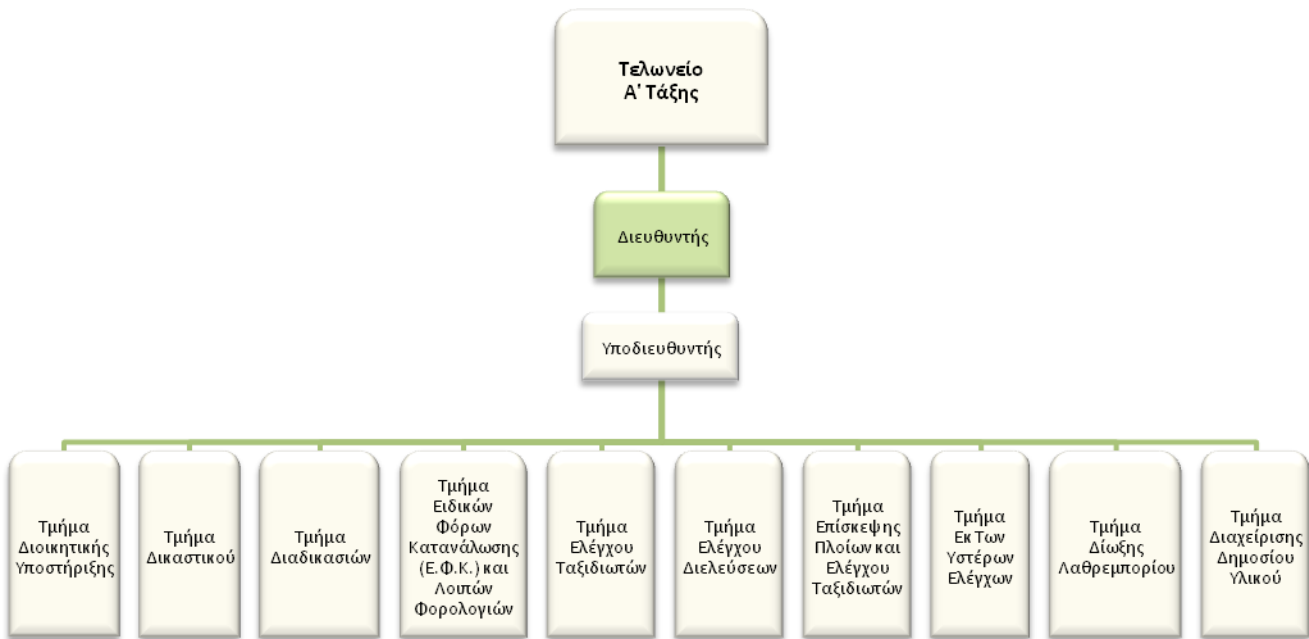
Τελωνείο
Α' Τάξης

Διευθυντής

Υποδιευθυντής

Τμήμα Διοικητικής Υποστήριξης

Τμήμα Δικαστικού

Τμήμα Διαδικασιών

Τμήμα Ειδικών Φόρων Κατανάλωσης (Ε.Φ.Κ.) και Λοιπών Φορολογιών

Τμήμα Ελέγχου Ταξιδιωτών

Τμήμα Ελέγχου Διελεύσεων

Τμήμα Επίσκεψης Πλοίων και Ελέγχου Ταξιδιωτών

Τμήμα Εκ Των Υστέρων Ελέγχων

Τμήμα Δίωξης Λαθρεμπορίου

Τμήμα Διαχείρισης Δημοσίου Υλικού